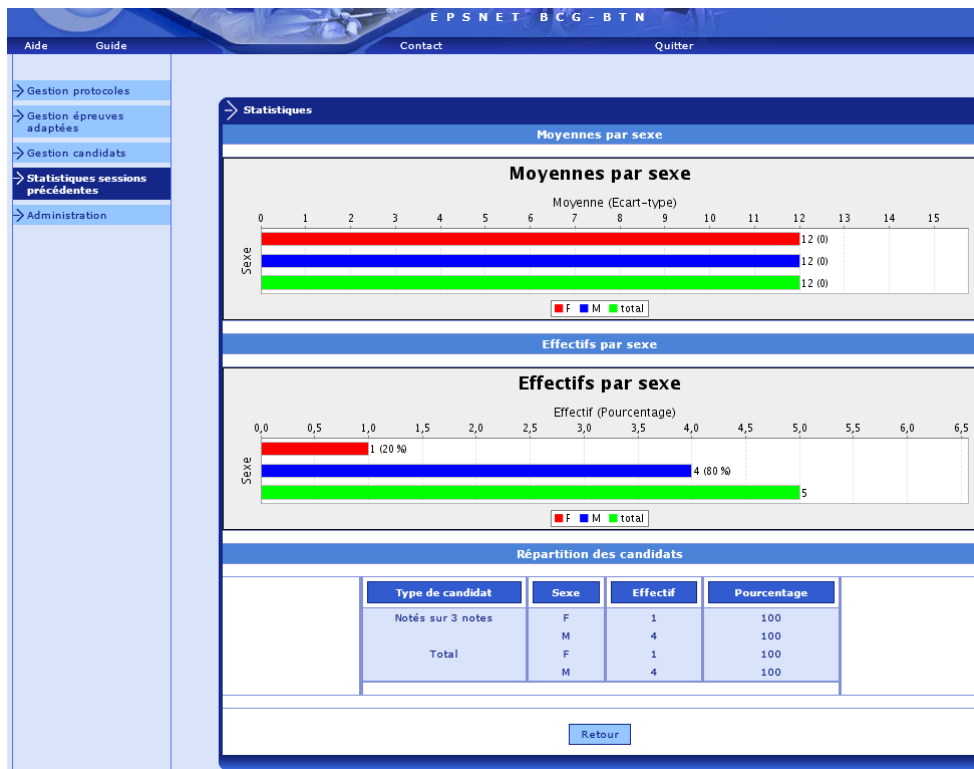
EPSNET BCG-BTN

Aide Guide Contact Quitter

Gestion protocoles
Gestion épreuves adaptées
Gestion candidats
Statistiques sessions précédentes
Administration

Statistiques

Moyennes par sexe

Moyennes par sexe

Moyenne (Ecart-type)

0 1 2 3 4 5 6 7 8 9 10 11 12 13 14 15

Sexe

12 (0)
12 (0)
12 (0)

F M total

Effectifs par sexe

Effectifs par sexe

Effectif (Pourcentage)

0,0 0,5 1,0 1,5 2,0 2,5 3,0 3,5 4,0 4,5 5,0 5,5 6,0 6,5

Sexe

1 (20 %)
4 (80 %)
5

F M total

Répartition des candidats

| Type de candidat | Sexe | Effectif | Pourcentage |
|---|---|---|---|
| Notés sur 3 notes | F | 1 | 100 |
| | M | 4 | 100 |
| Total | F | 1 | 100 |
| | M | 4 | 100 |

Retour